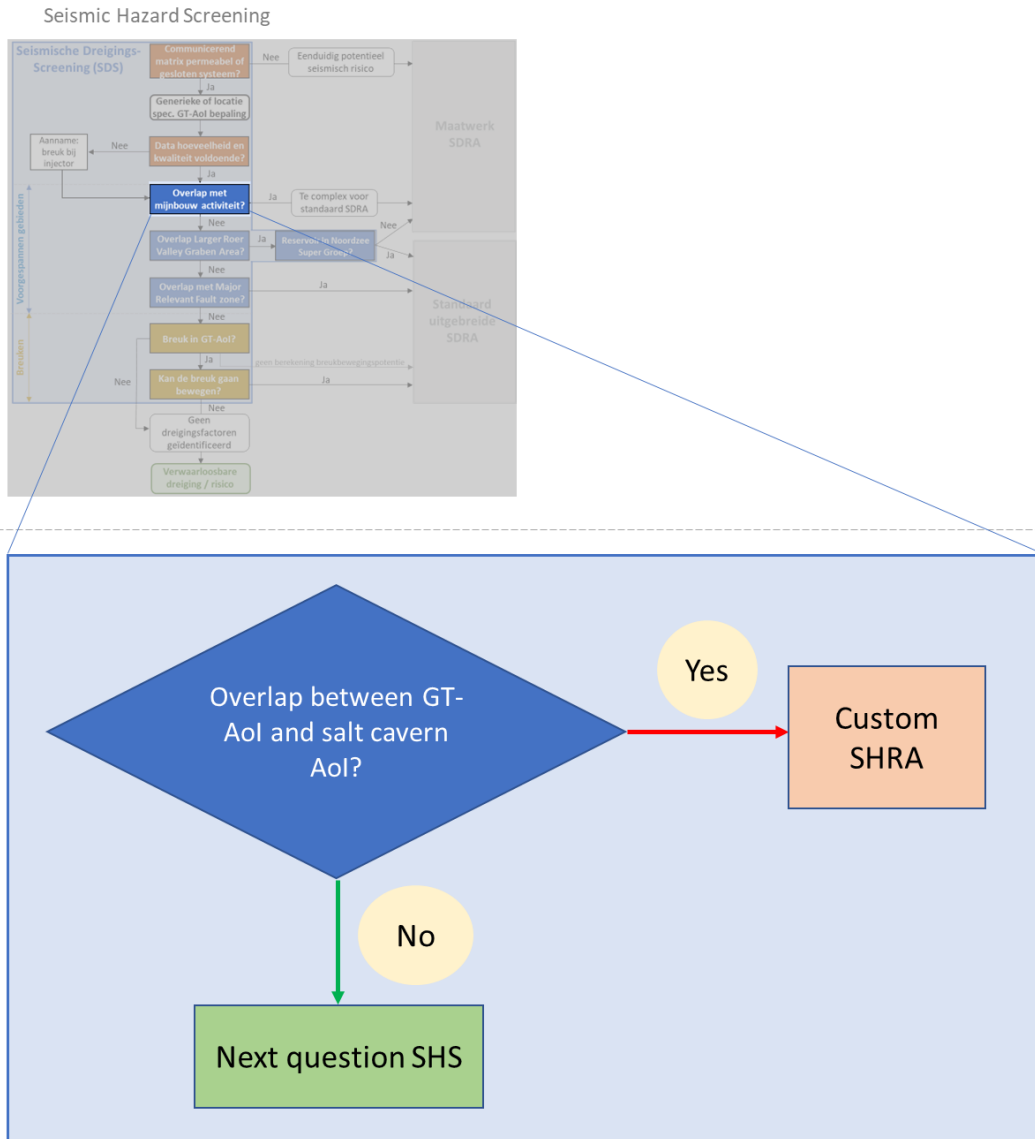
Seismic Hazard Screening

Seismische Dreigings-Screening (SDS)

Communicerend matrix permeabel of gesloten systeem?

Nee

Eenduidig potentieel seismisch risico

Ja

Generieke of locatie spec. GT-AoI bepaling

Maatwerk SDRA

Aanname: breuk bij injector

Nee

Data hoeveelheid en kwaliteit voldoende?

Ja

Overlap met mijnbouw activiteit?

Ja

Te complex voor standaard SDRA

Voorgespannen gebieden

Nee

Nee

Overlap Larger Roer Valley Graben Area?

Ja

Reservoir in Noordzee Super Groep?

Ja

Nee

Overlap met Major Relevant Fault zone?

Ja

Standaard uitgebreide SDRA

Nee

Breuken

Breuk in GT-AoI?

Ja

geen berekening breukbewegingspotentie

Nee

Kan de breuk gaan bewegen?

Ja

Nee

Geen dreigingsfactoren geïdentificeerd

Verwaarloosbare dreiging / risico

Overlap between GT-AoI and salt cavern AoI?

Yes

Custom SHRA

No

Next question SHS